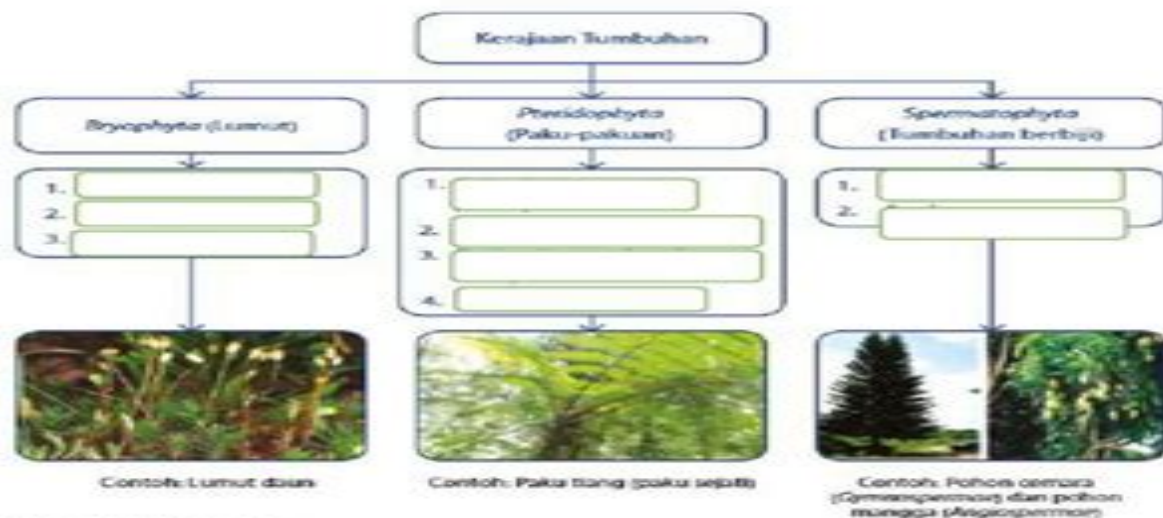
Kerajaan Tumbuhan

Bryophyta (Lumut)

1.
2.
3.

Contoh: Lumut daun

Pteridophyta (Paku-pakuan)

1.
2.
3.
4.

Contoh: Paku tiang (paku sejati)

Spermatophyta (Tumbuhan berbiji)

1.
2.

Contoh: Pohon cemara (Gymnospermae) dan pohon mangga (Angiospermae)